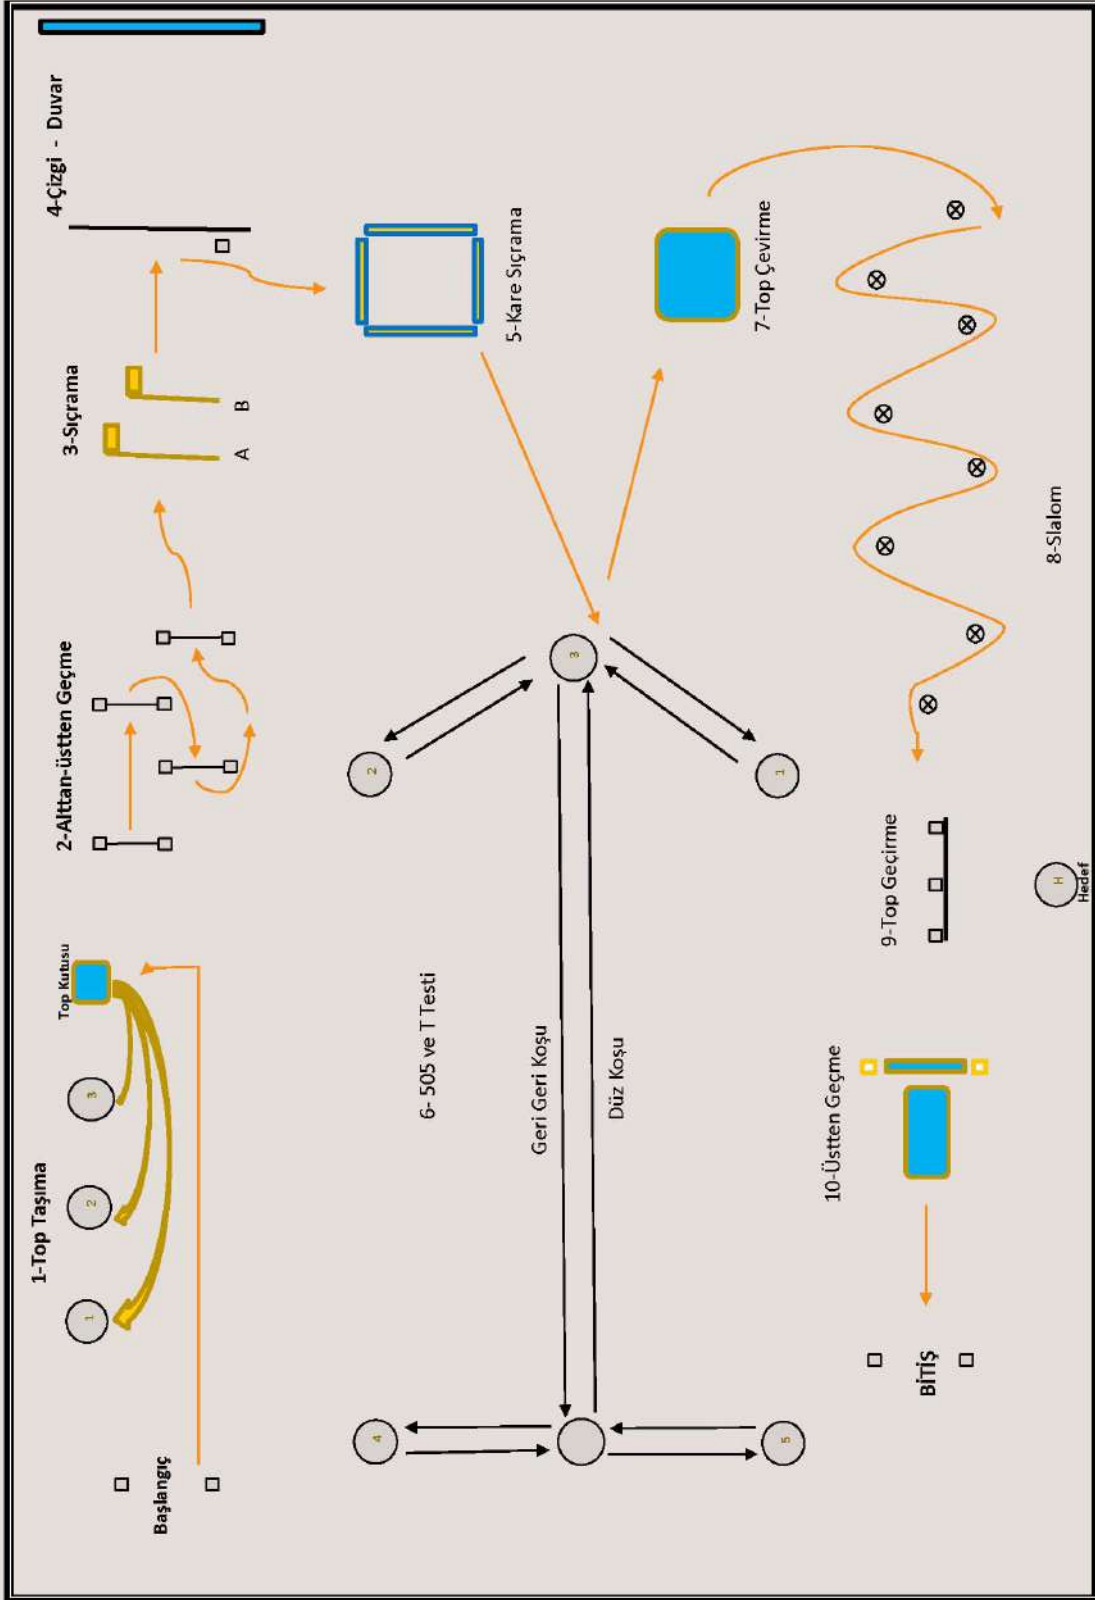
4-Çizgi - Duvar

3-Sıçrama

A

B

5-Kare Sıçrama

7-Top Çevirme

2-Alttan-üstten Geçme

8-Slalom

3

2

1

9-Top Geçirme

H

Hedef

Top Kutusu

3

2

1

1-Top Taşıma

6- 505 ve T Testi

Geri Geri Koşu

Düz Koşu

10-Üstten Geçme

Başlangıç

4

5

BİTİŞ